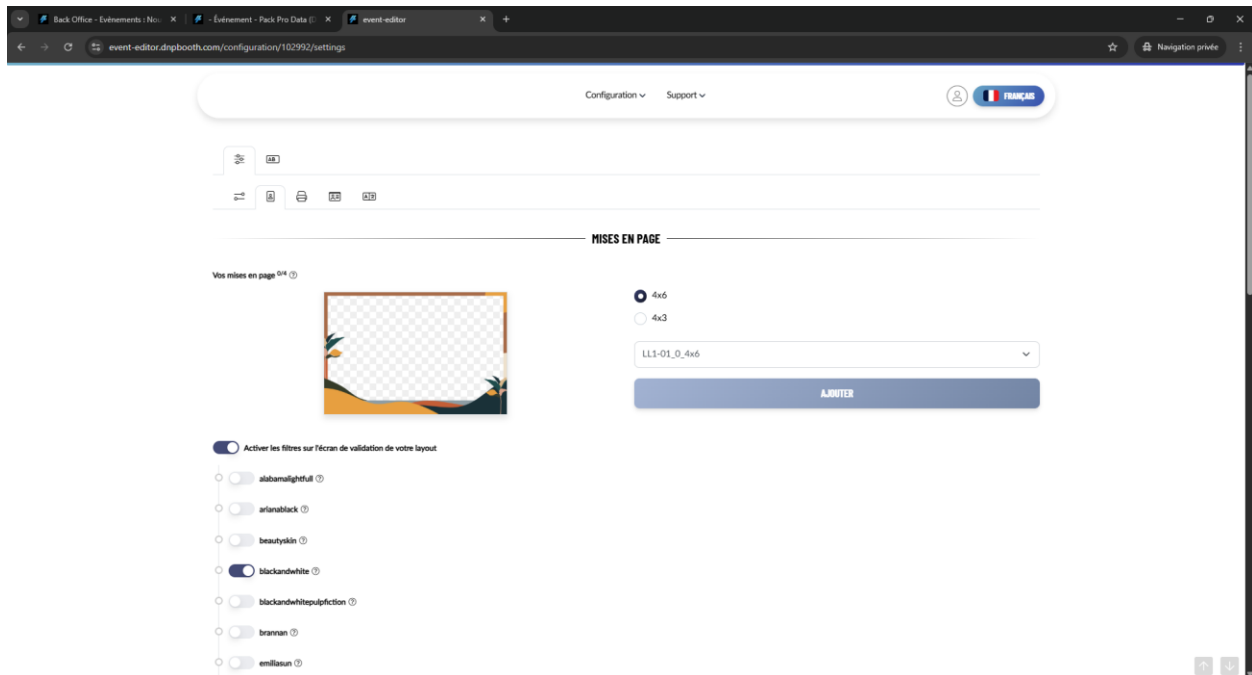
Back Office - Evénements : Nou
- Événement - Pack Pro Data (D
event-editor

event-editor.dnpbooth.com/configuration/102992/settings

Navigation privée

Configuration Support

FRANÇAIS

AB

MISES EN PAGE

Vos mises en page 0/4

4x6

4x3

LL1-01_0_4x6

AJOUTER

Activer les filtres sur l'écran de validation de votre layout

alabamalightfull

arianablack

beautyskin

blackandwhite

blackandwhitepulpfiction

brannan

emiliasun